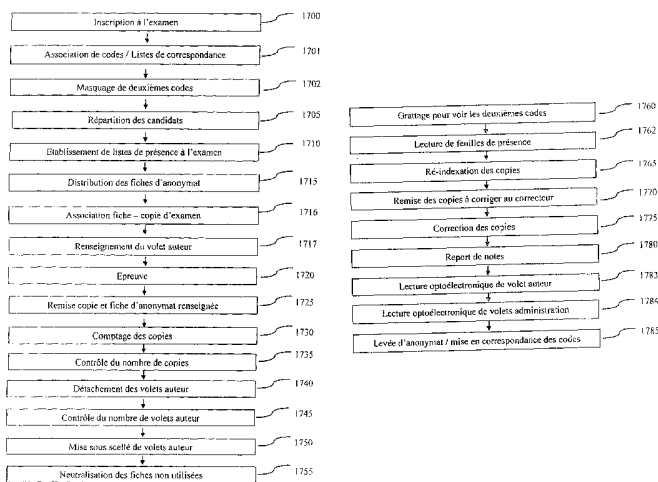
Inscription à l'examen
1700

Association de codes / Listes de correspondance
1701

Masquage de deuxièmes codes
1702

Répartition des candidats
1705

Etablissement de listes de présence à l'examen
1710

Distribution des fiches d'anonymat
1715

Association fiche – copie d'examen
1716

Renseignement du volet auteur
1717

Epreuve
1720

Remise copie et fiche d'anonymat renseignée
1725

Comptage des copies
1730

Contrôle du nombre de copies
1735

Détachement des volets auteur
1740

Contrôle du nombre de volets auteur
1745

Mise sous scellé de volets auteur
1750

Neutralisation des fiches non utilisées
1755

Grattage pour voir les deuxièmes codes
1760

Lecture de feuilles de présence
1762

Ré-indexation des copies
1765

Remise des copies à corriger au correcteur
1770

Correction des copies
1775

Report de notes
1780

Lecture optoélectronique de volet auteur
1783

Lecture optoélectronique de volets administration
1784

Levée d'anonymat / mise en correspondance des codes
1785